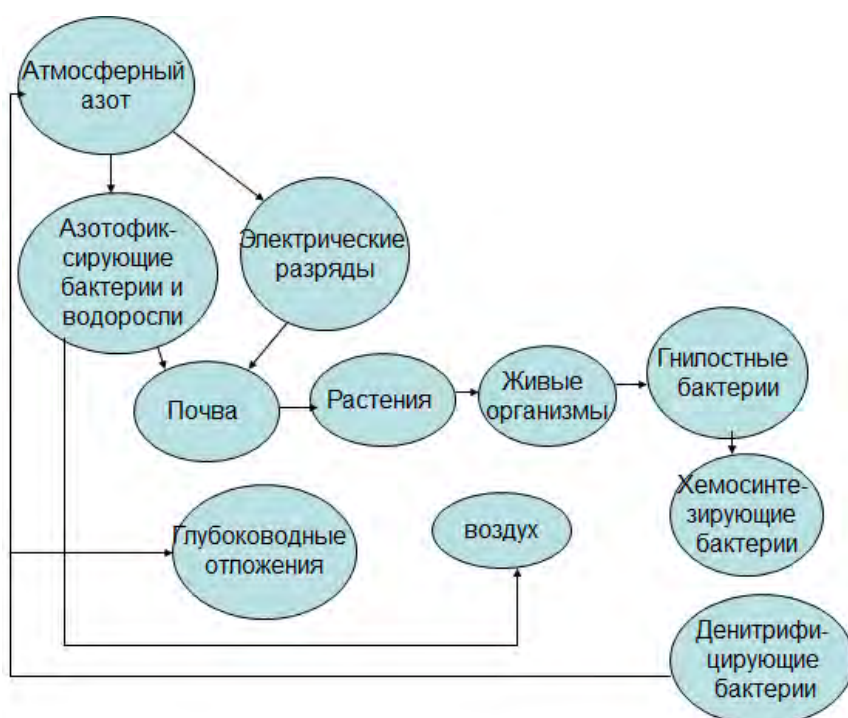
Атмосферный азот

Азотофиксирующие бактерии и водоросли

Электрические разряды

Почва

Растения

Живые организмы

Гнилостные бактерии

Хемосинтезирующие бактерии

Глубоководные отложения

воздух

Денитрифицирующие бактерии